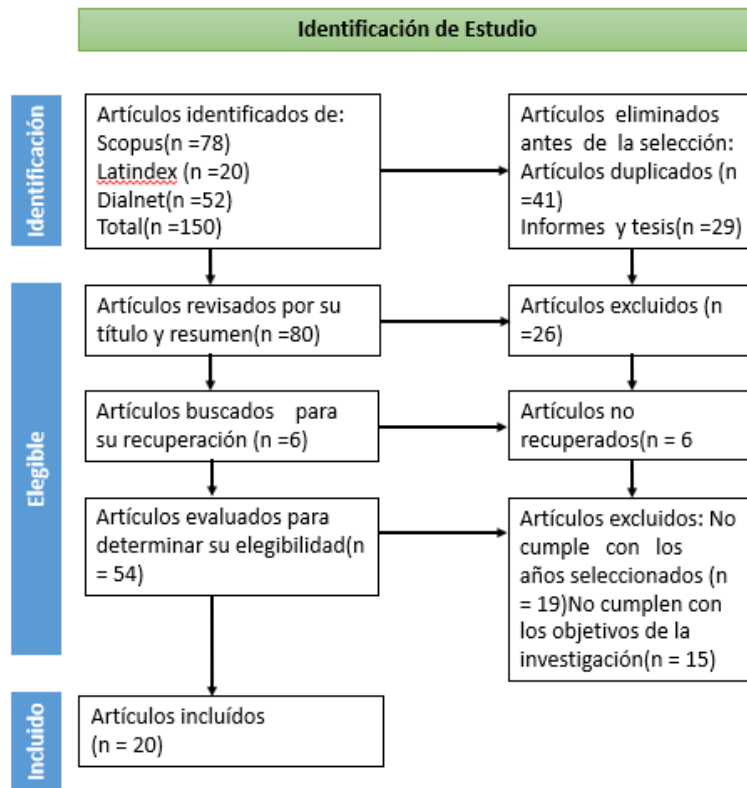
Identificación de Estudio

Identificación

Artículos identificados de:
Scopus(n =78)
Latindex (n =20)
Dialnet(n =52)
Total(n =150)

Artículos eliminados antes de la selección:
Artículos duplicados (n =41)
Informes y tesis(n =29)

Elegible

Artículos revisados por su título y resumen(n =80)

Artículos excluidos (n =26)

Artículos buscados para su recuperación (n =6)

Artículos no recuperados(n = 6

Artículos evaluados para determinar su elegibilidad(n = 54)

Artículos excluidos: No cumple con los años seleccionados (n = 19)No cumplen con los objetivos de la investigación(n = 15)

Incluido

Artículos incluidos
(n = 20)